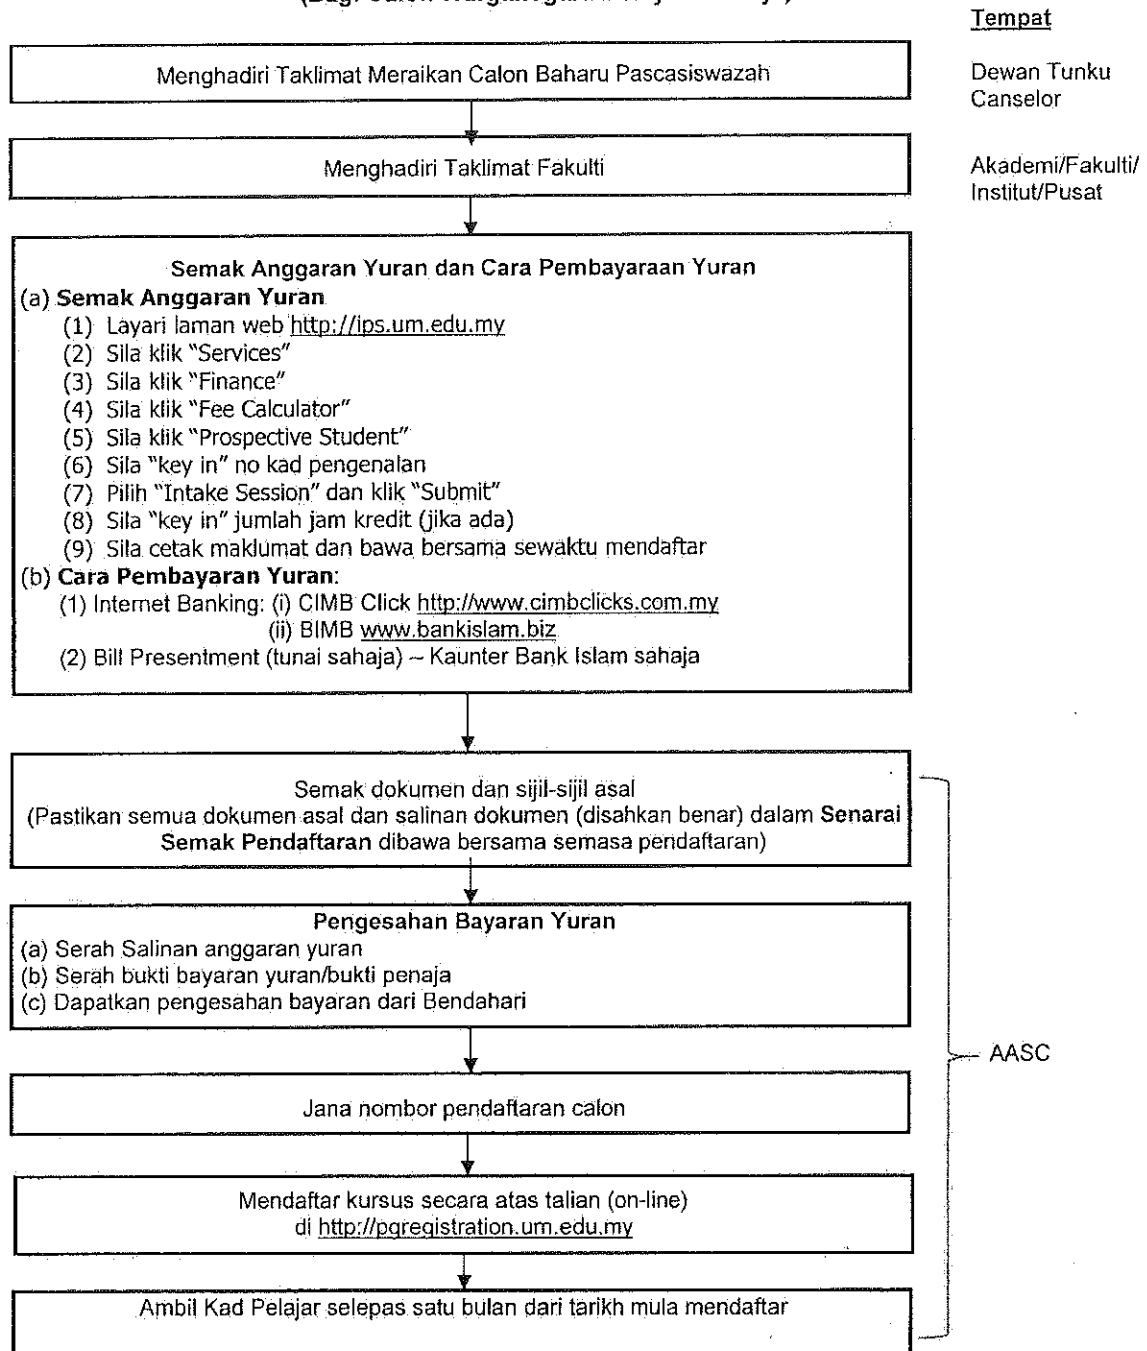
(Bagi Calon Warganegara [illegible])

Tempat

Menghadiri Taklimat Meraikan Calon Baharu Pascasiswazah

Dewan Tunku Canselor

Menghadiri Taklimat Fakulti

Akademi/Fakulti/ Institut/Pusat

Semak Anggaran Yuran dan Cara Pembayaraan Yuran
(a) **Semak Anggaran Yuran**
(1) Layari laman web http://ips.um.edu.my
(2) Sila klik "Services"
(3) Sila klik "Finance"
(4) Sila klik "Fee Calculator"
(5) Sila klik "Prospective Student"
(6) Sila "key in" no kad pengenalan
(7) Pilih "Intake Session" dan klik "Submit"
(8) Sila "key in" jumlah jam kredit (jika ada)
(9) Sila cetak maklumat dan bawa bersama sewaktu mendaftar
(b) **Cara Pembayaran Yuran**:
(1) Internet Banking: (i) CIMB Click http://www.cimbclicks.com.my
(ii) BIMB www.bankislam.biz
(2) Bill Presentment (tunai sahaja) – Kaunter Bank Islam sahaja

Semak dokumen dan sijil-sijil asal
(Pastikan semua dokumen asal dan salinan dokumen (disahkan benar) dalam **Senarai Semak Pendaftaran** dibawa bersama semasa pendaftaran)

**Pengesahan Bayaran Yuran**
(a) Serah Salinan anggaran yuran
(b) Serah bukti bayaran yuran/bukti penaja
(c) Dapatkan pengesahan bayaran dari Bendahari

AASC

Jana nombor pendaftaran calon

Mendaftar kursus secara atas talian (on-line) di http://pgregistration.um.edu.my

Ambil Kad Pelajar selepas satu bulan dari tarikh mula mendaftar